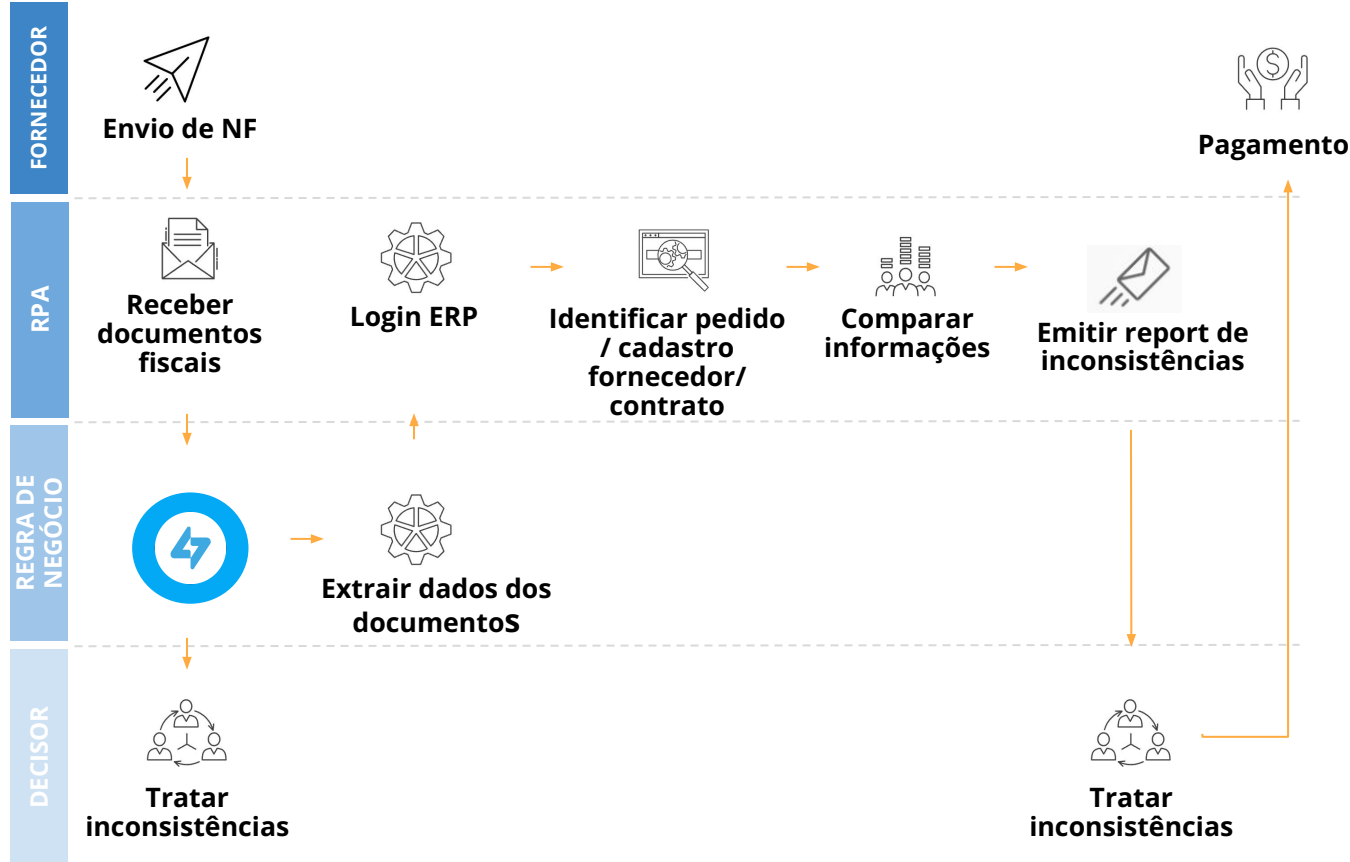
FORNECEDOR

Envio de NF

Pagamento

RPA

Receber documentos fiscais

Login ERP

Identificar pedido / cadastro fornecedor/ contrato

Comparar informações

Emitir report de inconsistências

REGRA DE NEGÓCIO

Extrair dados dos documentos

DECISOR

Tratar inconsistências

Tratar inconsistências